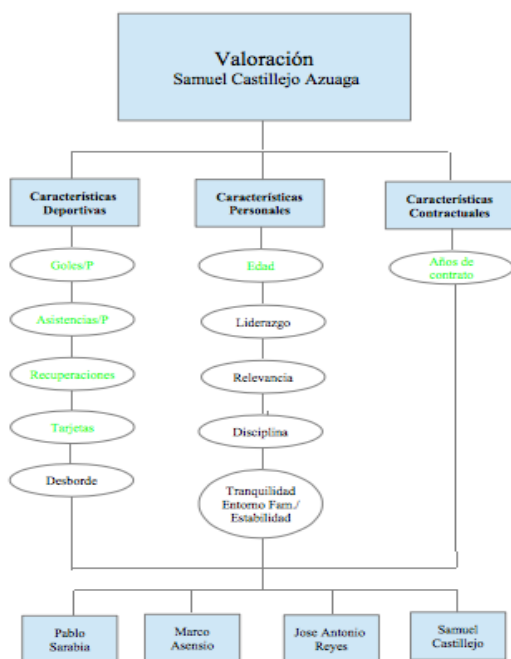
Valoración
Samuel Castillejo Azuaga

Características Deportivas

Goles/P

Asistencias/P

Recuperaciones

Tarjetas

Desborde

Características Personales

Edad

Liderazgo

Relevancia

Disciplina

Tranquilidad Entorno Fam./ Estabilidad

Características Contractuales

Años de contrato

Pablo Sarabia

Marco Asensio

Jose Antonio Reyes

Samuel Castillejo